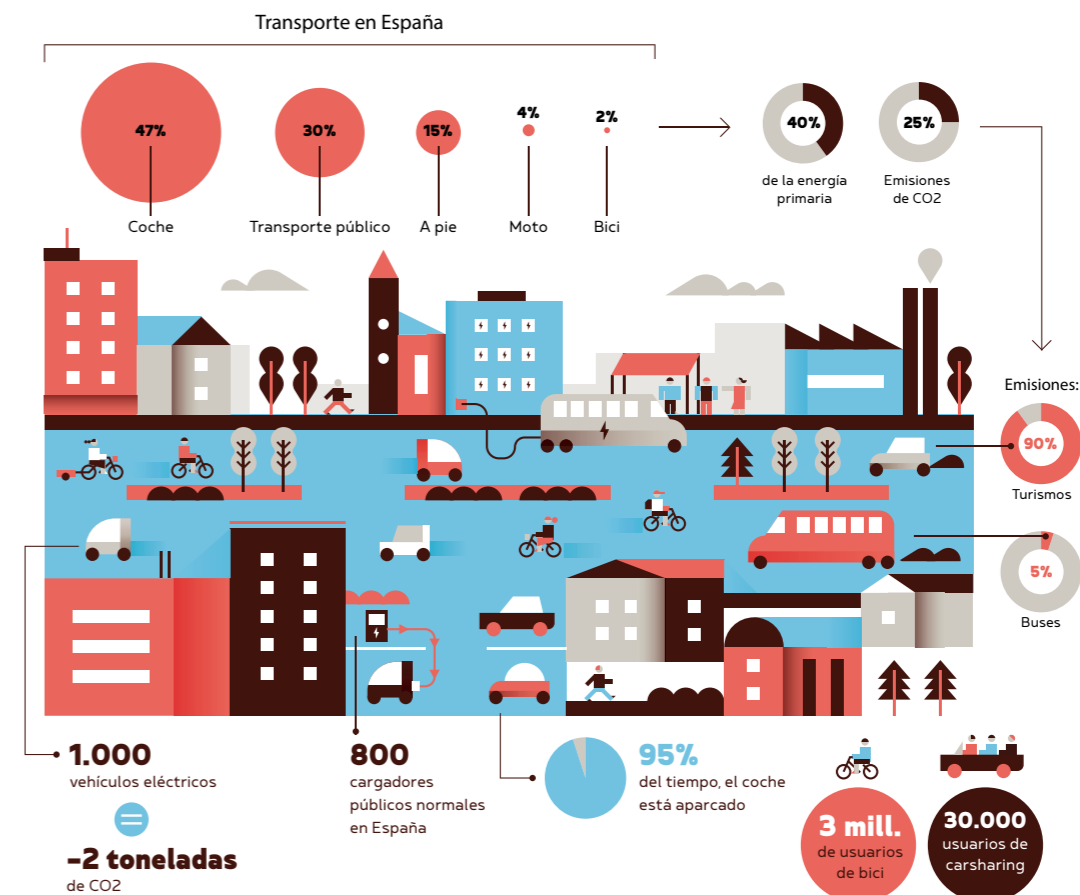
Transporte en España

47%
Coche

30%
Transporte público

15%
A pie

4%
Moto

2%
Bici

40%
de la energía primaria

25%
Emisiones de CO2

Emisiones:

90%
Turismos

5%
Buses

1.000
vehículos eléctricos

=

-2 toneladas
de CO2

800
cargadores públicos normales en España

95%
del tiempo, el coche está aparcado

3 mill.
de usuarios de bici

30.000
usuarios de carsharing